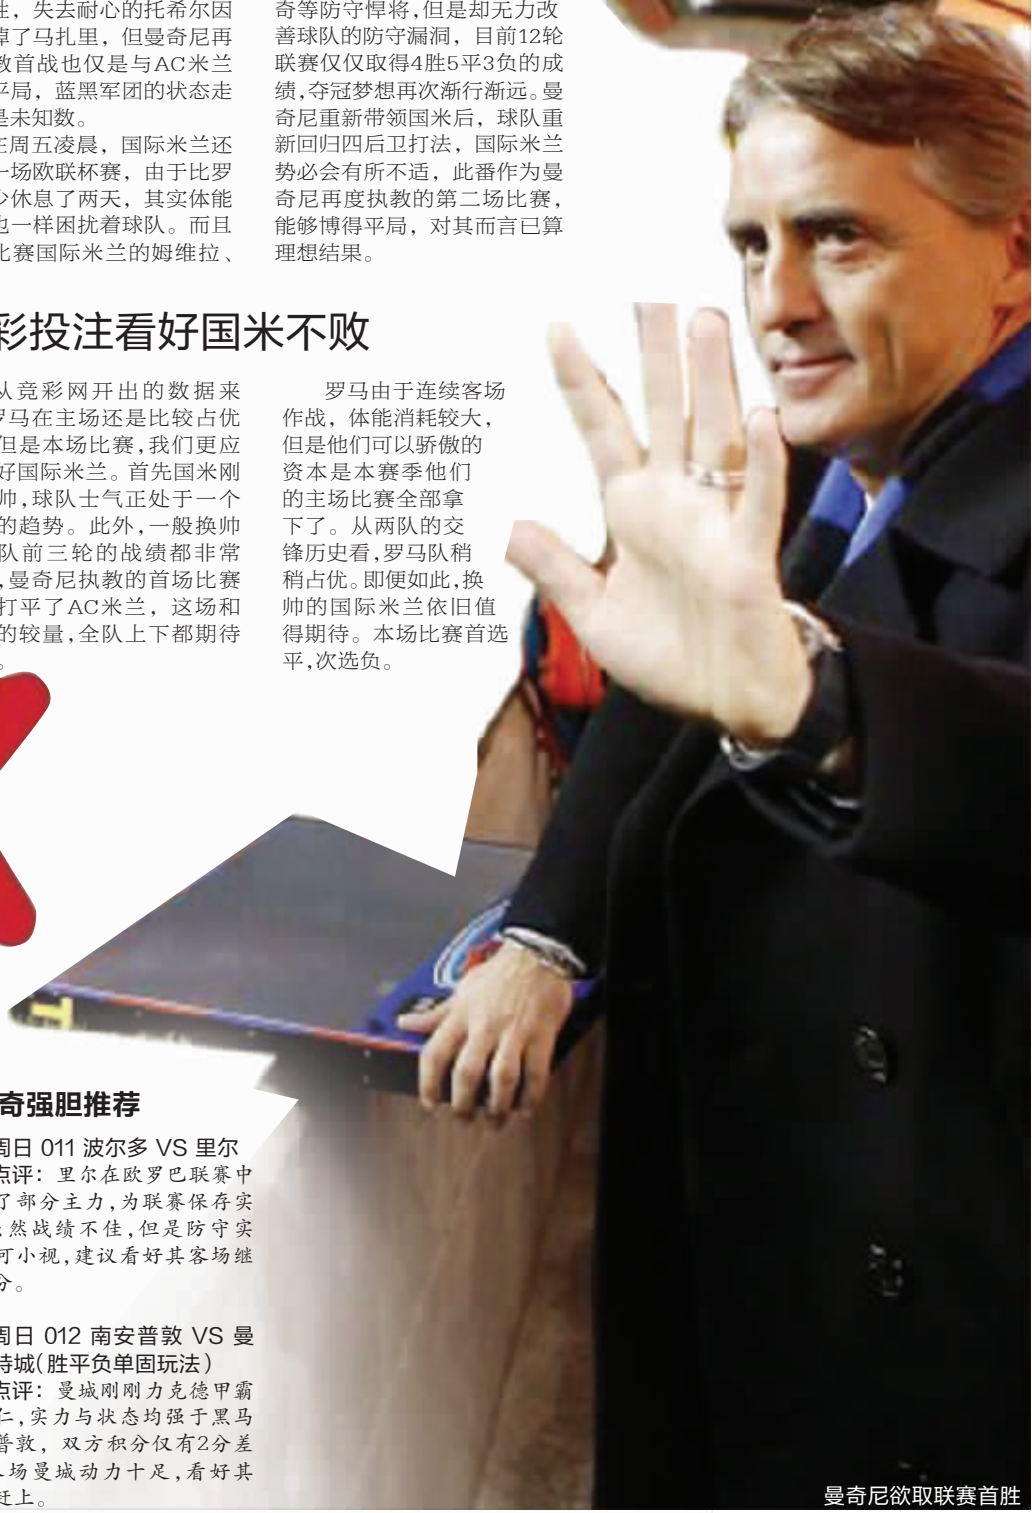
佳，失去耐心的托希尔因掉了马扎里，但曼奇尼再教首战也仅是与AC米兰平局，蓝黑军团的状态走是未知数。

主周五凌晨，国际米兰还一场欧联杯赛，由于比罗少休息了两天，其实体能也一样困扰着球队。而且比赛国际米兰的姆维拉、

奇等防守悍将，但是却无力改善球队的防守漏洞，目前12轮联赛仅仅取得4胜5平3负的成绩，夺冠梦想再次渐行渐远。曼奇尼重新带领国米后，球队重新回归四后卫打法，国际米兰势必会有所不适，此番作为曼奇尼再度执教的第二场比赛，能够博得平局，对其而言已算理想结果。

彩投注看好国米不败

从竞彩网开出的数据来罗马在主场还是比较占优但是本场比赛，我们更应好国际米兰。首先国米刚帅，球队士气正处于一个的趋势。此外，一般换帅队前三轮的战绩都非常，曼奇尼执教的首场比赛打平了AC米兰，这场和的较量，全队上下都期待。

罗马由于连续客场作战，体能消耗较大，但是他们可以骄傲的资本是本赛季他们的主场比赛全部拿下了。从两队的交锋历史看，罗马队稍稍占优。即便如此，换帅的国际米兰依旧值得期待。本场比赛首选平，次选负。

奇强胆推荐

周日 011 波尔多 VS 里尔
点评：里尔在欧罗巴联赛中了部分主力，为联赛保存实然战绩不佳，但是防守实可小视，建议看好其客场继分。

周日 012 南安普敦 VS 曼特城(胜平负单固玩法)
点评：曼城刚刚力克德甲霸仁，实力与状态均强于黑马普敦，双方积分仅有2分差场曼城动力十足，看好其赶上。

曼奇尼欲取联赛首胜